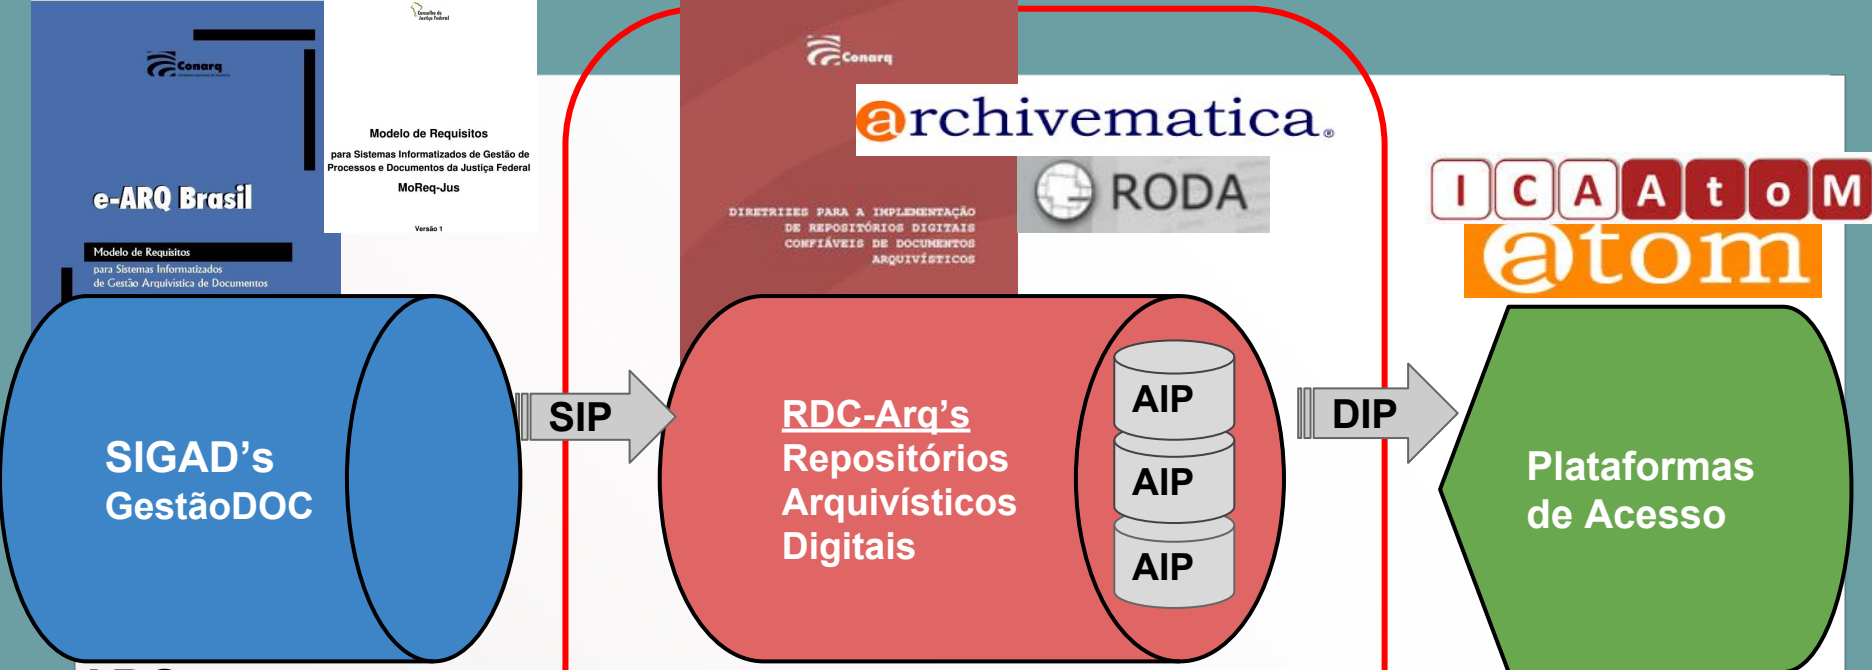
Conarq

e-ARQ Brasil

Modelo de Requisitos
para Sistemas Informatizados
de Gestão Arquivística de Documentos

Conselho da Justiça Federal

Modelo de Requisitos
para Sistemas Informatizados de Gestão de Processos e Documentos da Justiça Federal
MoReq-Jus

Versão 1

Conarq

DIRETRIZES PARA A IMPLEMENTAÇÃO DE REPOSITÓRIOS DIGITAIS CONFIÁVEIS DE DOCUMENTOS ARQUIVÍSTICOS

archivematica.

RODA

ICAAtoM

atom

SIGAD's
GestãoDOC

SIP

RDC-Arq's
Repositórios
Arquivísticos
Digitais

AIP

AIP

AIP

DIP

Plataformas
de Acesso